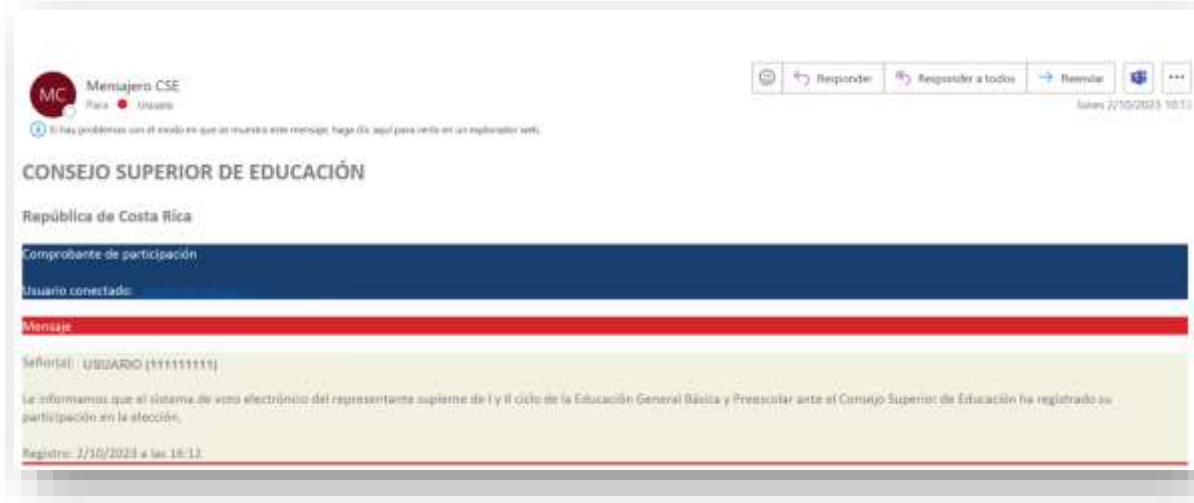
MC

Mensajero CSE

Para ● Usuario

Responder | Responder a todos | Reenviar | ···

lunes 2/10/2023 10:13

Si hay problemas con el modo en que se muestra este mensaje, haga clic aquí para verlo en un explorador web.

CONSEJO SUPERIOR DE EDUCACIÓN

República de Costa Rica

Comprobante de participación

Usuario conectado: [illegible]

Mensaje

Señor(a): USUARIO (111111111)

Le informamos que el sistema de voto electrónico del representante supleme de I y II ciclo de la Educación General Básica y Preescolar ante el Consejo Superior de Educación ha registrado su participación en la elección.

Registro: 2/10/2023 a las 16:12